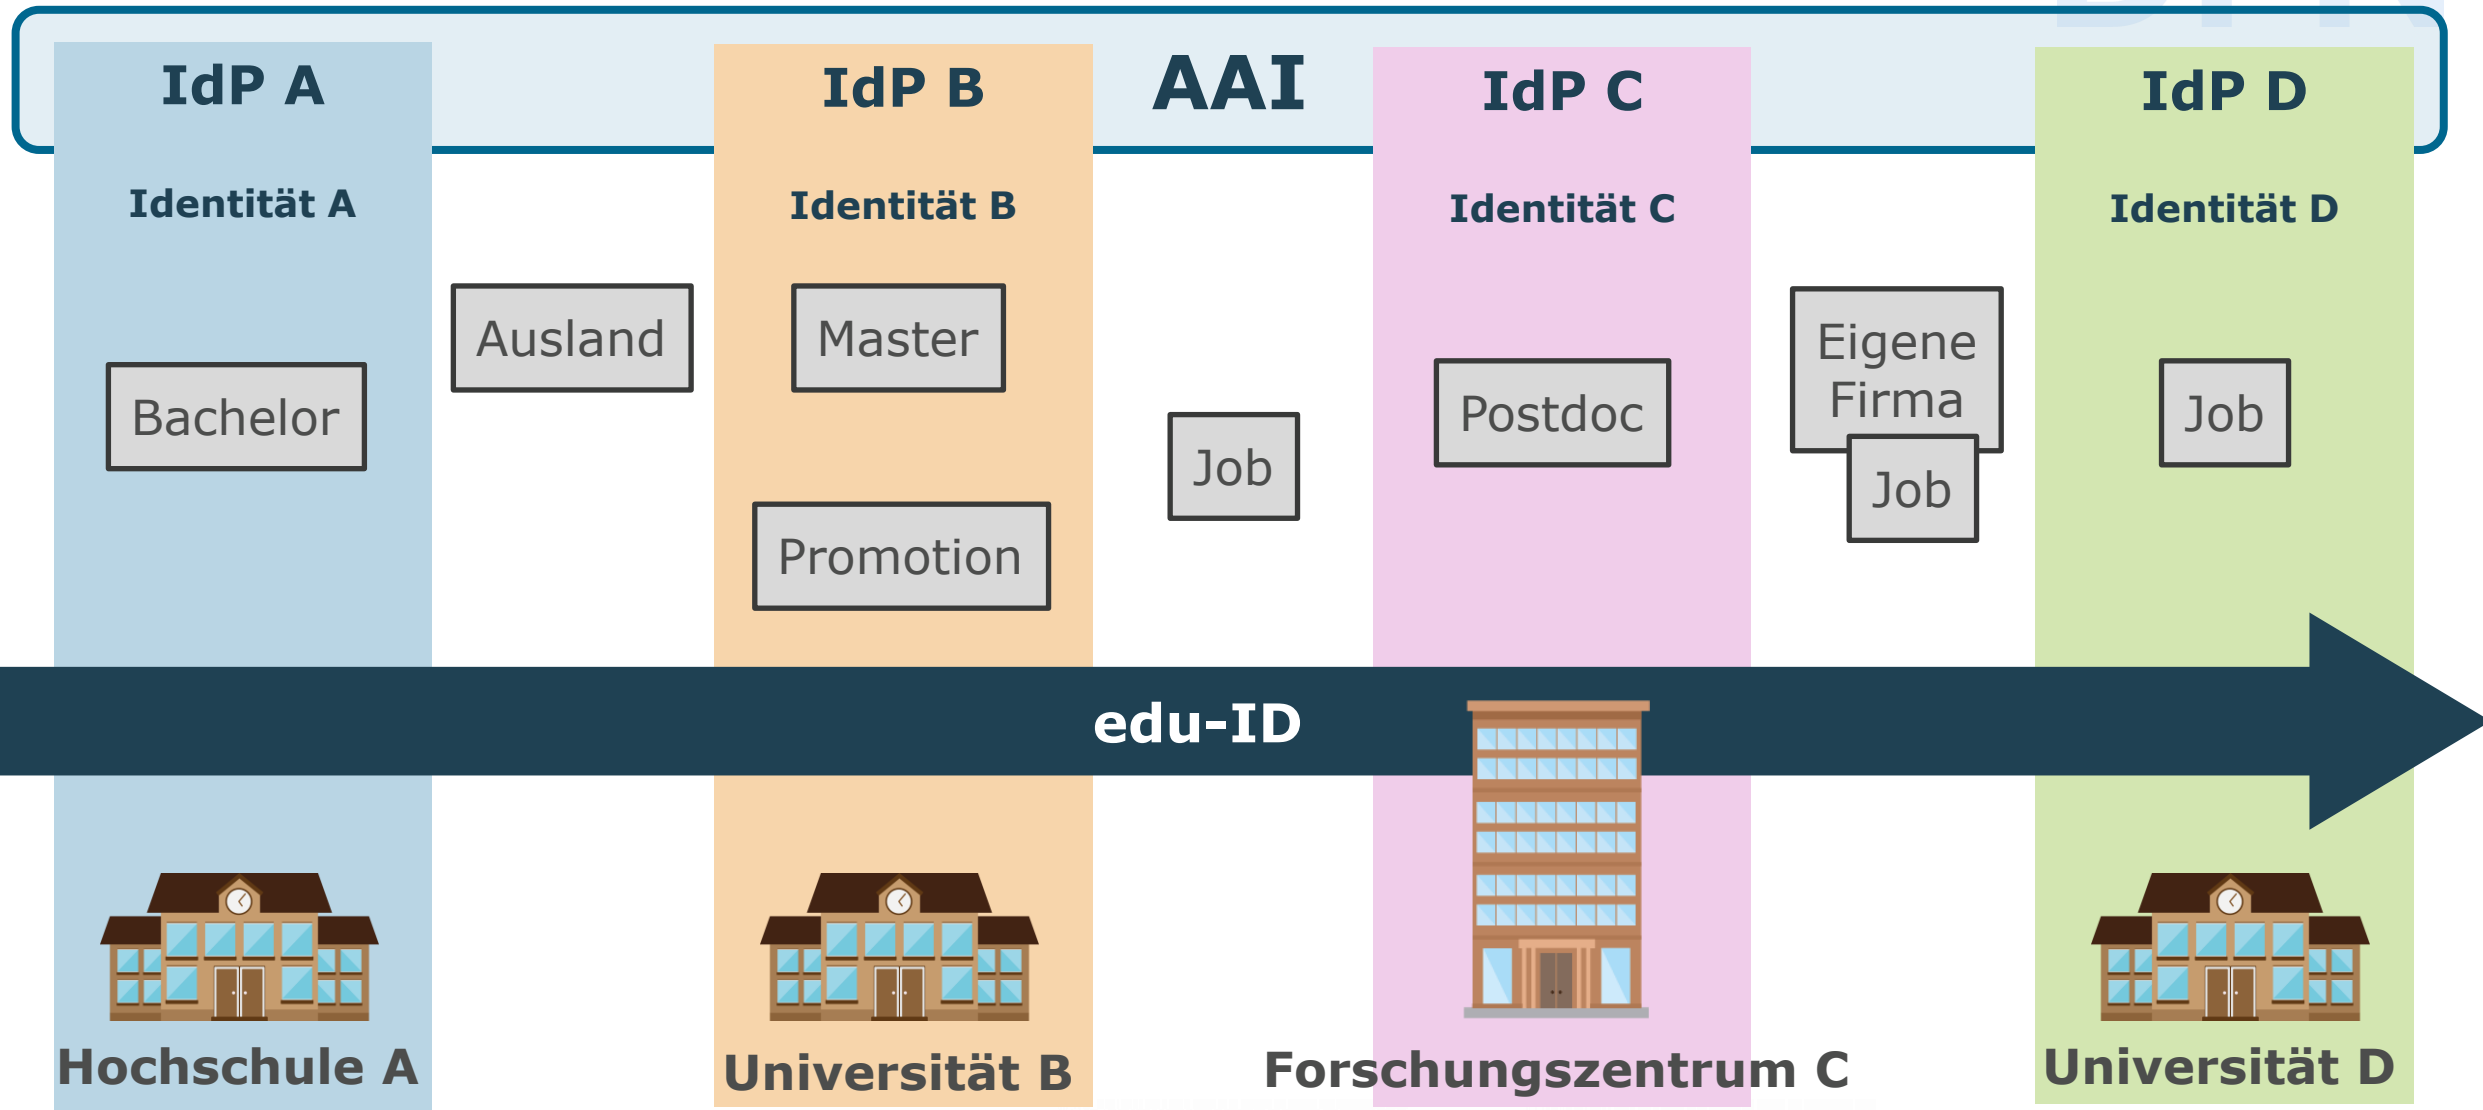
IdP A

IdP B

AAI

IdP C

IdP D

Identität A

Identität B

Identität C

Identität D

Bachelor

Ausland

Master

Promotion

Job

Postdoc

Eigene Firma

Job

Job

edu-ID

Hochschule A

Universität B

Forschungszentrum C

Universität D